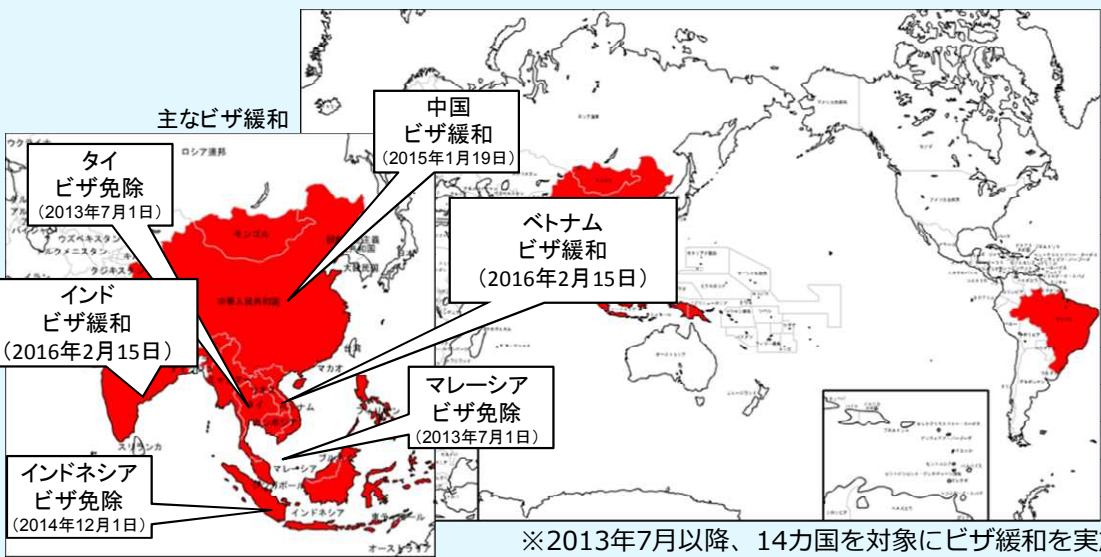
主なビザ緩和

中国
ビザ緩和
（2015年1月19日）

タイ
ビザ免除
（2013年7月1日）

ベトナム
ビザ緩和
（2016年2月15日）

インド
ビザ緩和
（2016年2月15日）

マレーシア
ビザ免除
（2013年7月1日）

インドネシア
ビザ免除
（2014年12月1日）

ロシア連邦
ウクライナ
ウズベキスタン
タジキスタン
モンゴル
中華人民共和国
大韓民国
スリランカ
マレーシア
シンガポール
インドネシア
オーストラリア

※2013年7月以降、14カ国を対象にビザ緩和を実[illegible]